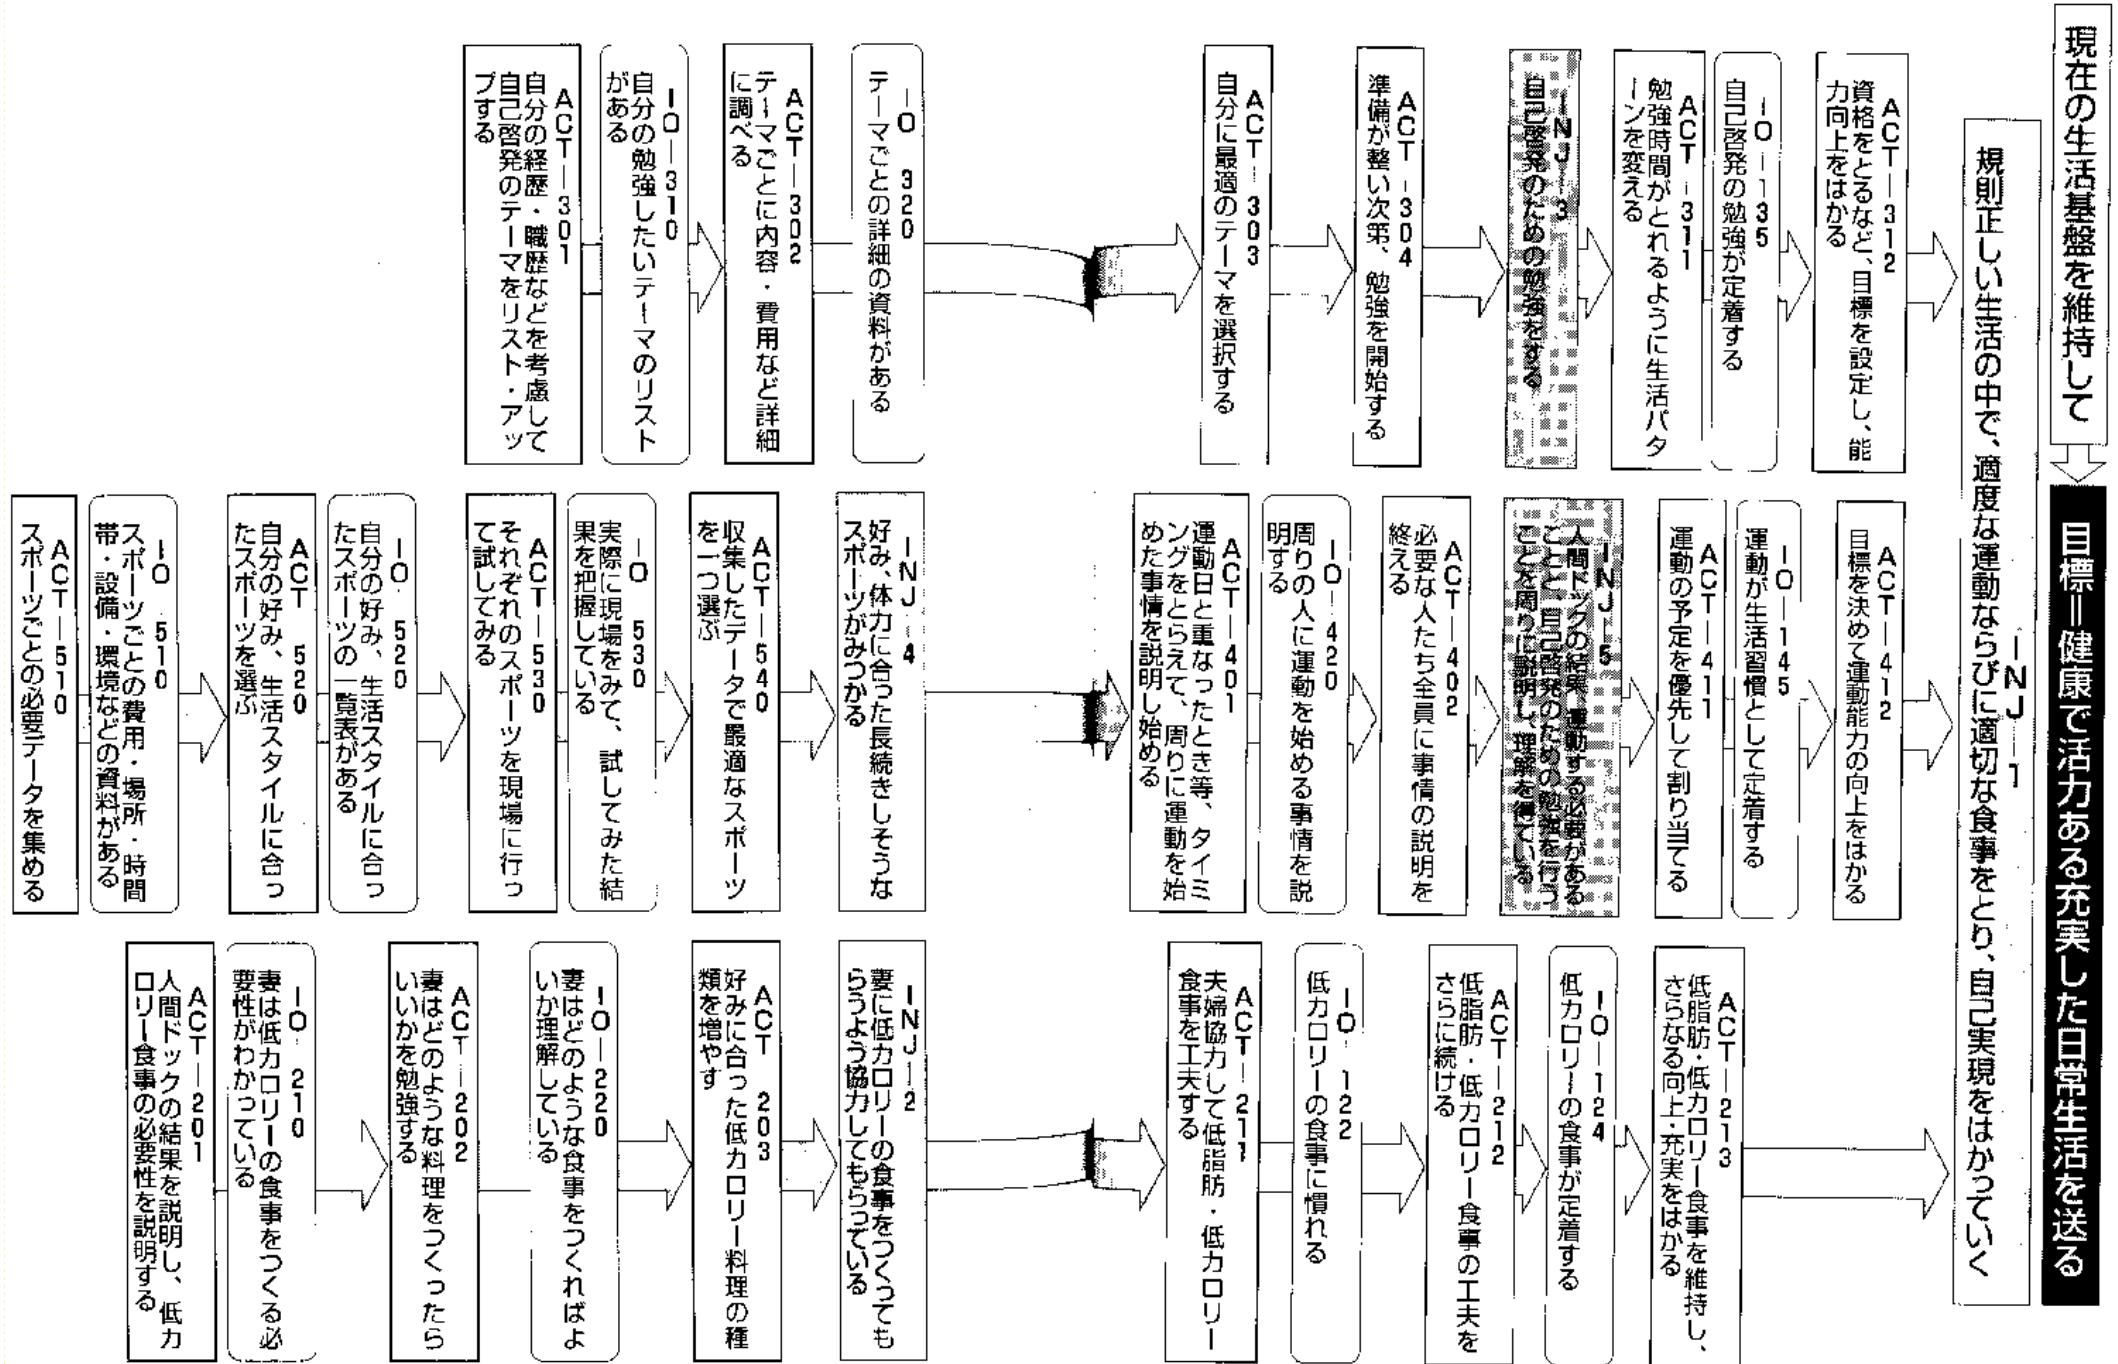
現在の生活基盤を維持して

目標＝健康で活力ある充実した日常生活を送る

INJ－1
規則正しい生活の中で、適度な運動ならびに適切な食事をとり、自己実現をはかっていく

ACT－312
資格をとるなど、目標を設定し、能力向上をはかる

IO－135
自己啓発の勉強が定着する

ACT－311
勉強時間がとれるように生活パターンを変える

INJ－3
自己啓発のための勉強をする

ACT－304
準備が整い次第、勉強を開始する

ACT－303
自分に最適のテーマを選択する

IO－320
テーマごとの詳細の資料がある

ACT－302
テーマごとに内容・費用など詳細に調べる

IO－310
自分の勉強したいテーマのリストがある

ACT－301
自分の経歴・職歴などを考慮して自己啓発のテーマをリスト・アップする

ACT－412
目標を決めて運動能力の向上をはかる

IO－145
運動が生活習慣として定着する

ACT－411
運動の予定を優先して割り当てる

INJ－5
人間ドックの結果、運動する必要があることと自己啓発のための勉強を行うことを周りに説明し、理解を得ている

ACT－402
必要な人たち全員に事情の説明を終える

IO－420
周りの人に運動を始める事情を説明する

ACT－401
運動日と重なったとき等、タイミングをとらえて、周りに運動を始めた事情を説明し始める

INJ－4
好み、体力に合った長続きしそうなスポーツがみつかる

ACT－540
収集したデータで最適なスポーツを一つ選ぶ

IO－530
実際に現場をみて、試してみた結果を把握している

ACT－530
それぞれのスポーツを現場に行って試してみる

IO－520
自分の好み、生活スタイルに合ったスポーツの一覧表がある

ACT－520
自分の好み、生活スタイルに合ったスポーツを選ぶ

IO－510
スポーツごとの費用・場所・時間帯・設備・環境などの資料がある

ACT－510
スポーツごとの必要データを集める

ACT－213
低脂肪・低カロリー食事を維持し、さらなる向上・充実をはかる

IO－124
低カロリーの食事が定着する

ACT－212
低脂肪・低カロリー食事の工夫をさらに続ける

IO－122
低カロリーの食事に慣れる

ACT－211
夫婦協力して低脂肪・低カロリー食事を工夫する

INJ－2
妻に低カロリーの食事をつくってもらうよう協力してもらっている

ACT－203
好みに合った低カロリー料理の種類を増やす

IO－220
妻はどのような食事をつくればよいか理解している

ACT－202
妻はどのような料理をつくったらいいかを勉強する

IO－210
妻は低カロリーの食事をつくる必要性がわかっている

ACT－201
人間ドックの結果を説明し、低カロリー食事の必要性を説明する